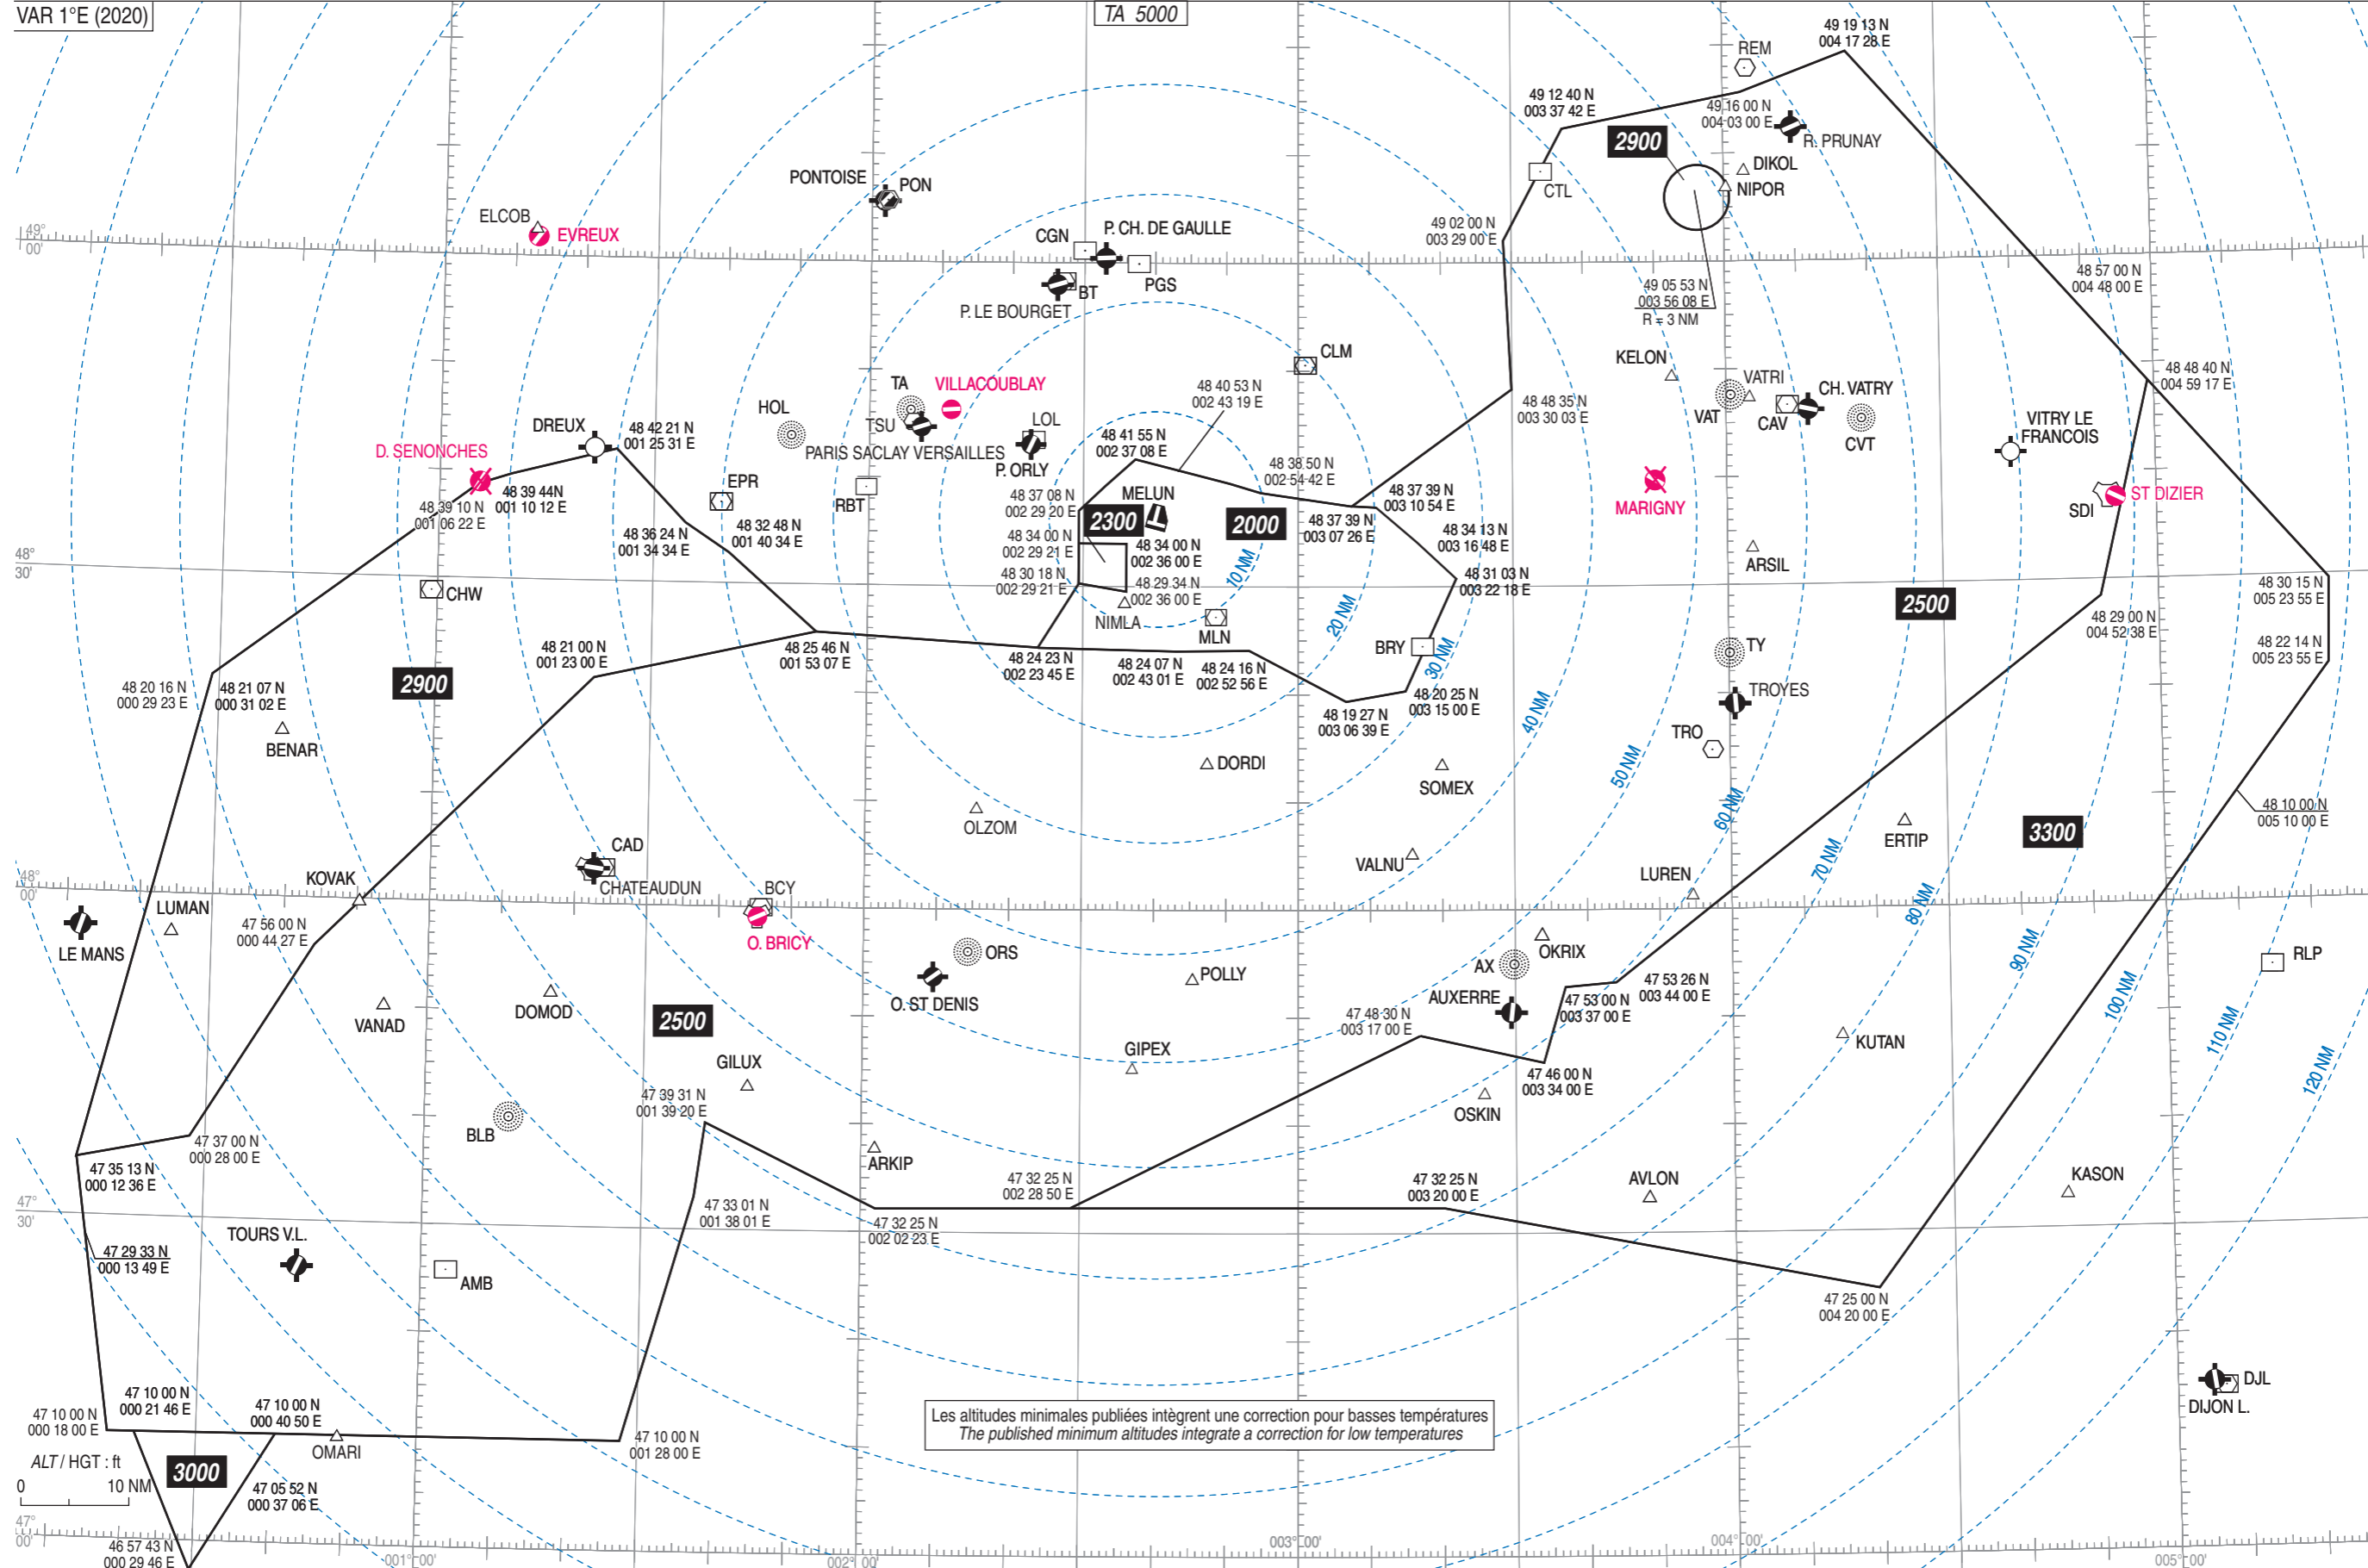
VAR 1°E (2020)

TA 5000

49 19 13 N
004 17 28 E

REM

49 12 40 N
003 37 42 E

49 16 00 N
004 03 00 E

R. PRUNAY

2900

DIKOL

NIPOR

CTL

PONTOISE

PON

ELCOB

EVREUX

49° 00'

CGN

P. CH. DE GAULLE

49 02 00 N
003 29 00 E

BT

PGS

P. LE BOURGET

49 05 53 N
003 56 08 E
R = 3 NM

48 57 00 N
004 48 00 E

CLM

KELON

TA

VILLACOUBLAY

HOL

TSU

LOL

48 40 53 N
002 43 19 E

48 48 35 N
003 30 03 E

VATRI

VAT

CH. VATRY

CAV

CVT

48 48 40 N
004 59 17 E

VITRY LE FRANCOIS

DREUX

48 42 21 N
001 25 31 E

D. SENONCHES

PARIS SACLAY VERSAILLES

P. ORLY

48 41 55 N
002 37 08 E

48 38 50 N
002 54 42 E

EPR

RBT

MELUN

48 37 08 N
002 29 20 E

2300

2000

48 37 39 N
003 10 54 E

48 37 39 N
003 07 26 E

MARIGNY

ST DIZIER

SDI

48 39 44N
001 10 12 E

48 39 10 N
001 06 22 E

48 36 24 N
001 34 34 E

48 32 48 N
001 40 34 E

48 34 00 N
002 29 21 E

48 34 00 N
002 36 00 E

10 NM

48 34 13 N
003 16 48 E

ARSIL

48° 30'

48 30 18 N
002 29 21 E

48 29 34 N
002 36 00 E

48 31 03 N
003 22 18 E

48 30 15 N
005 23 55 E

CHW

NIMLA

MLN

20 NM

2500

48 29 00 N
004 52 38 E

48 21 00 N
001 23 00 E

48 25 46 N
001 53 07 E

BRY

48 22 14 N
005 23 55 E

TY

2900

48 24 23 N
002 23 45 E

48 24 07 N
002 43 01 E

48 24 16 N
002 52 56 E

30 NM

48 20 16 N
000 29 23 E

48 21 07 N
000 31 02 E

48 20 25 N
003 15 00 E

TROYES

48 19 27 N
003 06 39 E

40 NM

BENAR

TRO

DORDI

SOMEX

50 NM

48 10 00 N
005 10 00 E

OLZOM

60 NM

CAD

3300

ERTIP

VALNU

70 NM

KOVAK

CHATEAUDUN

BCY

LUREN

48° 00'

LUMAN

80 NM

47 56 00 N
000 44 27 E

O. BRICY

LE MANS

ORS

OKRIX

AX

POLLY

90 NM

RLP

47 53 26 N
003 44 00 E

O. ST DENIS

AUXERRE

47 53 00 N
003 37 00 E

VANAD

DOMOD

2500

47 48 30 N
003 17 00 E

100 NM

KUTAN

GIPEX

GILUX

47 46 00 N
003 34 00 E

110 NM

47 39 31 N
001 39 20 E

OSKIN

BLB

47 37 00 N
000 28 00 E

ARKIP

120 NM

47 35 13 N
000 12 36 E

KASON

47 32 25 N
002 28 50 E

47 32 25 N
003 20 00 E

AVLON

47 33 01 N
001 38 01 E

47° 30'

47 32 25 N
002 02 23 E

47 29 33 N
000 13 49 E

TOURS V.L.

AMB

47 25 00 N
004 20 00 E

DJL

DIJON L.

47 10 00 N
000 21 46 E

47 10 00 N
000 40 50 E

47 10 00 N
000 18 00 E

Les altitudes minimales publiées intègrent une correction pour basses températures
The published minimum altitudes integrate a correction for low temperatures

OMARI

47 10 00 N
001 28 00 E

ALT / HGT : ft

0 10 NM

3000

47 05 52 N
000 37 06 E

47° 00'

46 57 43 N
000 29 46 E

001° 00'

002° 00'

003° 00'

004° 00'

005° 00'